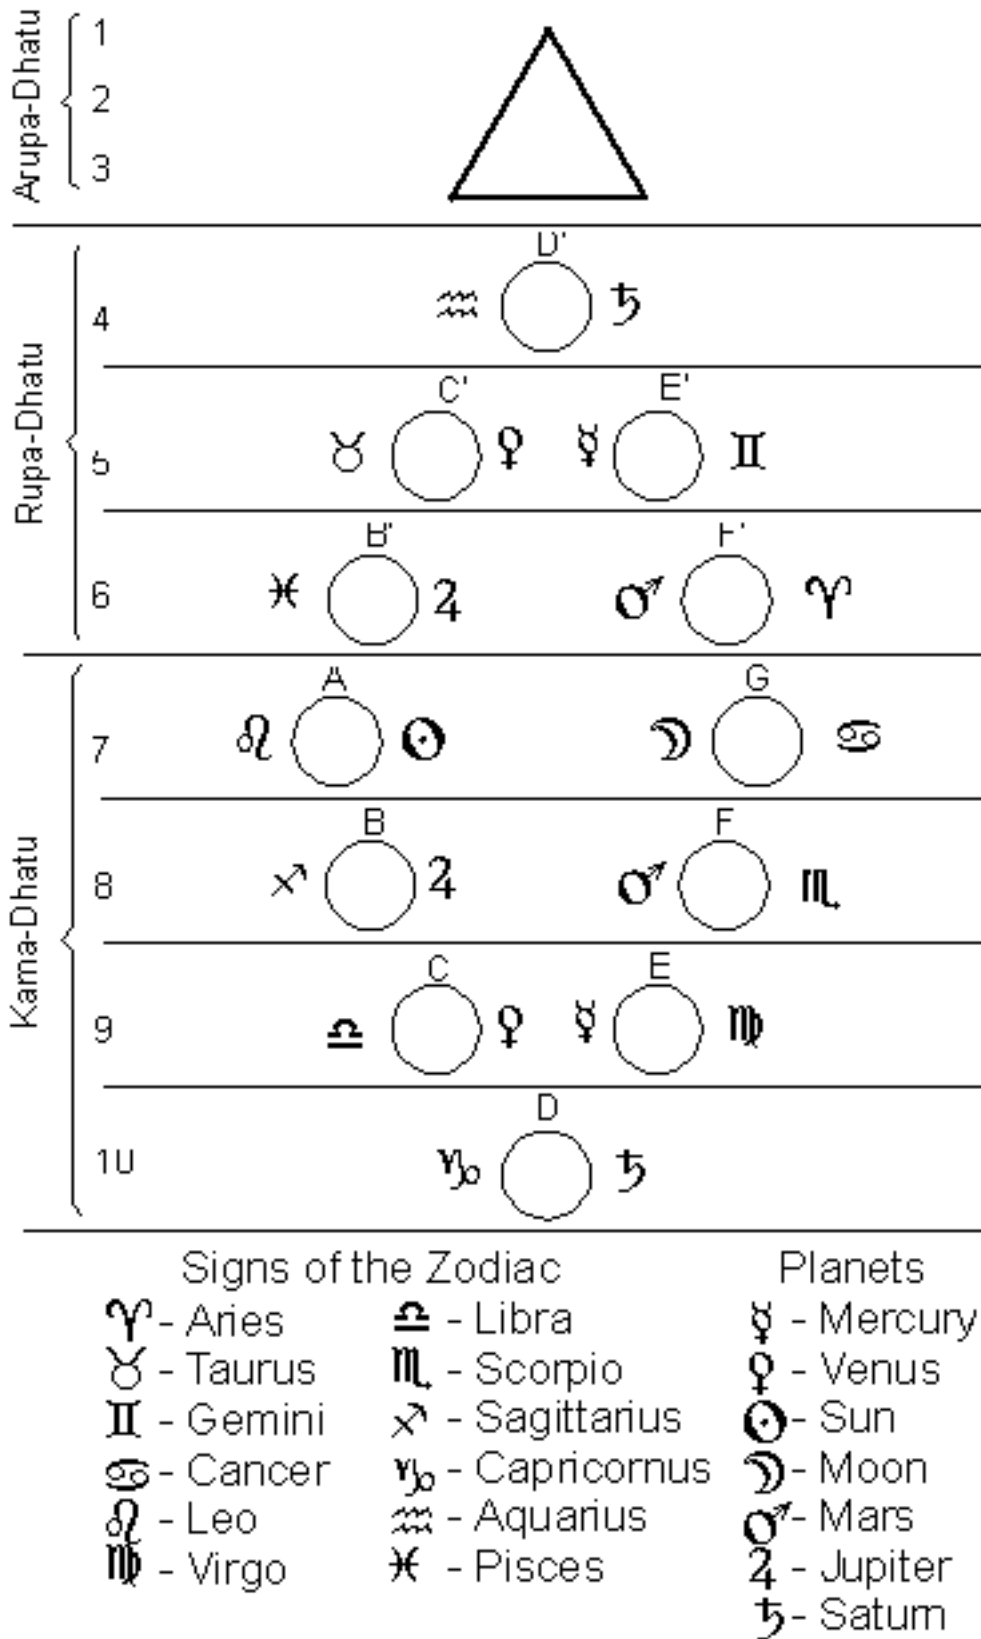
Arupa-Dhatu
1
2
3

Rupa-Dhatu
4
D'
♒ ♄

5
C'
♉ ♀
E'
☿ ♊

6
B'
♓ ♃
F'
♂ ♈

Kama-Dhatu
7
A
♌ ☉
G
☽ ♋

8
B
♐ ♃
F
♂ ♏

9
C
♎ ♀
E
☿ ♍

10
D
♑ ♄

Signs of the Zodiac
♈ - Aries
♉ - Taurus
♊ - Gemini
♋ - Cancer
♌ - Leo
♍ - Virgo
♎ - Libra
♏ - Scorpio
♐ - Sagittarius
♑ - Capricornus
♒ - Aquarius
♓ - Pisces

Planets
☿ - Mercury
♀ - Venus
☉ - Sun
☽ - Moon
♂ - Mars
♃ - Jupiter
♄ - Saturn